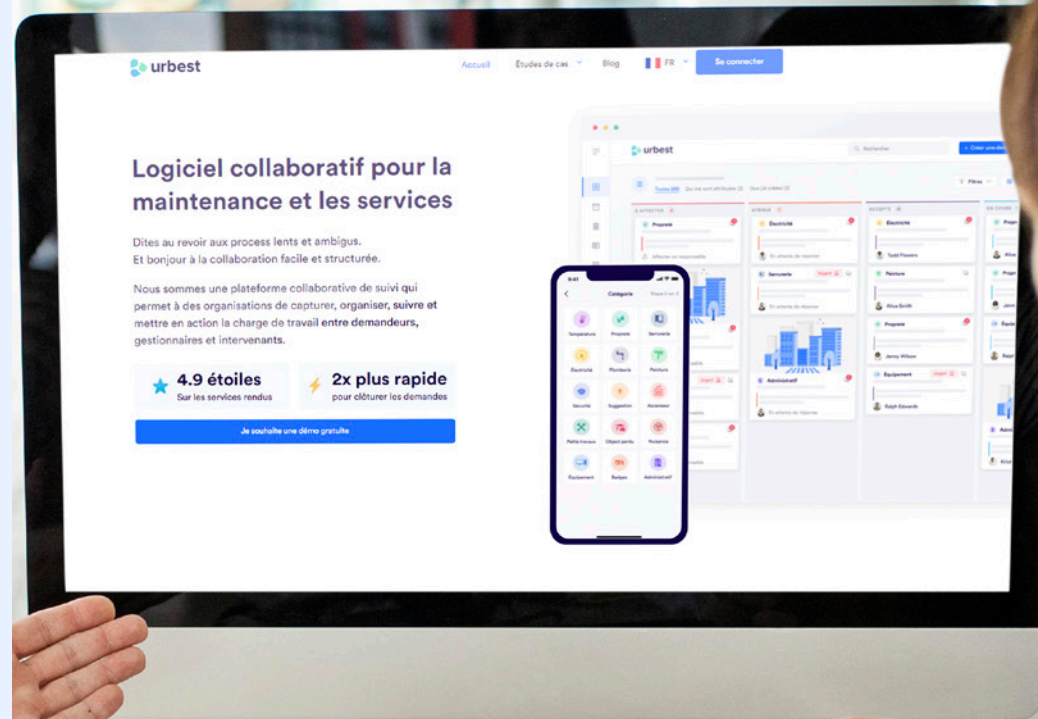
urbest

Accueil Études de cas Blog FR Se connecter

Logiciel collaboratif pour la maintenance et les services

Dites au revoir aux process lents et ambigus.
Et bonjour à la collaboration facile et structurée.

Nous sommes une plateforme collaborative de suivi qui permet à des organisations de capturer, organiser, suivre et mettre en action la charge de travail entre demandeurs, gestionnaires et intervenants.

4.9 étoiles
Sur les services rendus

2x plus rapide
pour clôturer les demandes

Je souhaite une démo gratuite

urbest

Catégorie

Température Propreté Serrurerie
Électricité Plomberie Peinture
Sécurité Suggestion Ascenseur
Petits travaux Object perdu Nuisance
Équipement Badges Administratif

À AFFECTER ATTENTE ACCEPTÉ EN COURS

Propreté Électricité Électricité
Serrurerie Peinture
Propreté
Administratif Équipement

Todd Powers Alice Smith Jenny Wilson Ralph Edwards